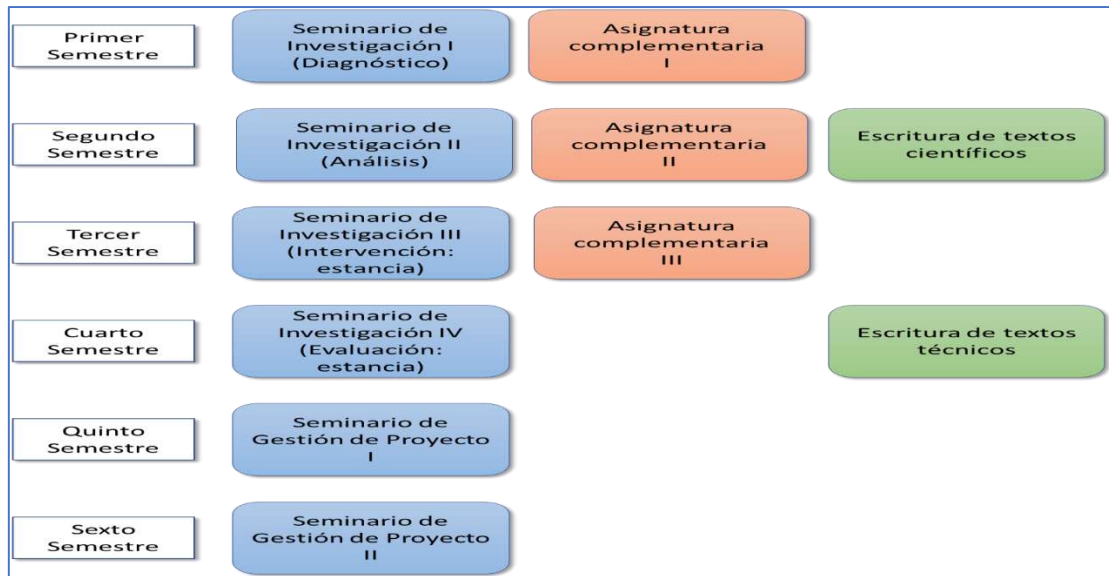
Primer Semestre

Seminario de Investigación I (Diagnóstico)

Asignatura complementaria I

Segundo Semestre

Seminario de Investigación II (Análisis)

Asignatura complementaria II

Escritura de textos científicos

Tercer Semestre

Seminario de Investigación III (Intervención: estancia)

Asignatura complementaria III

Cuarto Semestre

Seminario de Investigación IV (Evaluación: estancia)

Escritura de textos técnicos

Quinto Semestre

Seminario de Gestión de Proyecto I

Sexto Semestre

Seminario de Gestión de Proyecto II